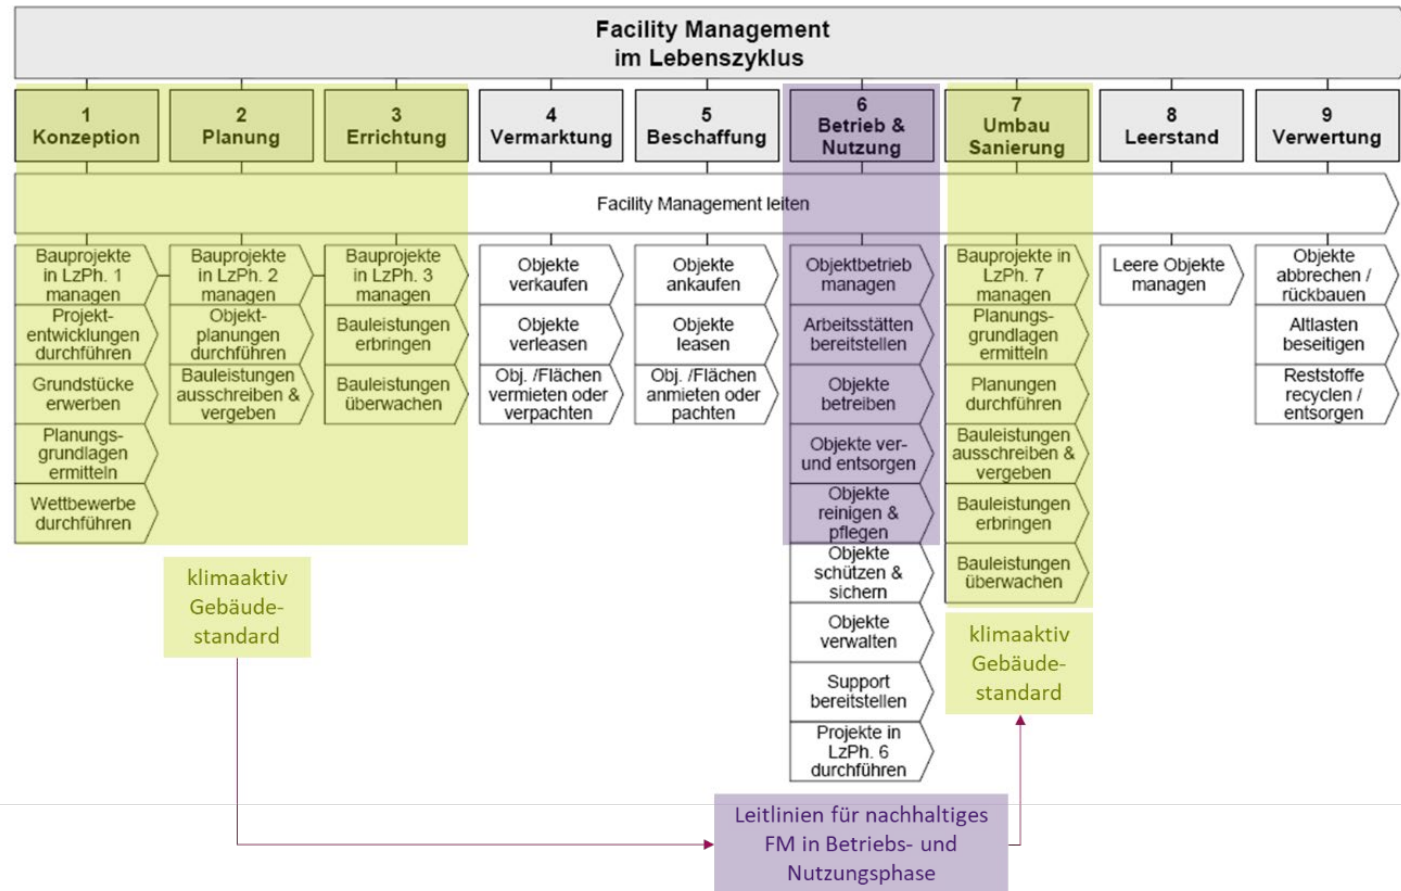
Facility Management im Lebenszyklus

1 Konzeption

2 Planung

3 Errichtung

4 Vermarktung

5 Beschaffung

6 Betrieb & Nutzung

7 Umbau Sanierung

8 Leerstand

9 Verwertung

Facility Management leiten

Bauprojekte in LzPh. 1 managen

Projektentwicklungen durchführen

Grundstücke erwerben

Planungsgrundlagen ermitteln

Wettbewerbe durchführen

Bauprojekte in LzPh. 2 managen

Objektplanungen durchführen

Bauleistungen ausschreiben & vergeben

Bauprojekte in LzPh. 3 managen

Bauleistungen erbringen

Bauleistungen überwachen

Objekte verkaufen

Objekte verleasen

Obj. /Flächen vermieten oder verpachten

Objekte ankaufen

Objekte leasen

Obj. /Flächen anmieten oder pachten

Objektbetrieb managen

Arbeitsstätten bereitstellen

Objekte betreiben

Objekte ver- und entsorgen

Objekte reinigen & pflegen

Objekte schützen & sichern

Objekte verwalten

Support bereitstellen

Projekte in LzPh. 6 durchführen

Bauprojekte in LzPh. 7 managen

Planungsgrundlagen ermitteln

Planungen durchführen

Bauleistungen ausschreiben & vergeben

Bauleistungen erbringen

Bauleistungen überwachen

Leere Objekte managen

Objekte abbrechen / rückbauen

Altlasten beseitigen

Reststoffe recyclen / entsorgen

klimaaktiv Gebäudestandard

klimaaktiv Gebäudestandard

Leitlinien für nachhaltiges FM in Betriebs- und Nutzungsphase